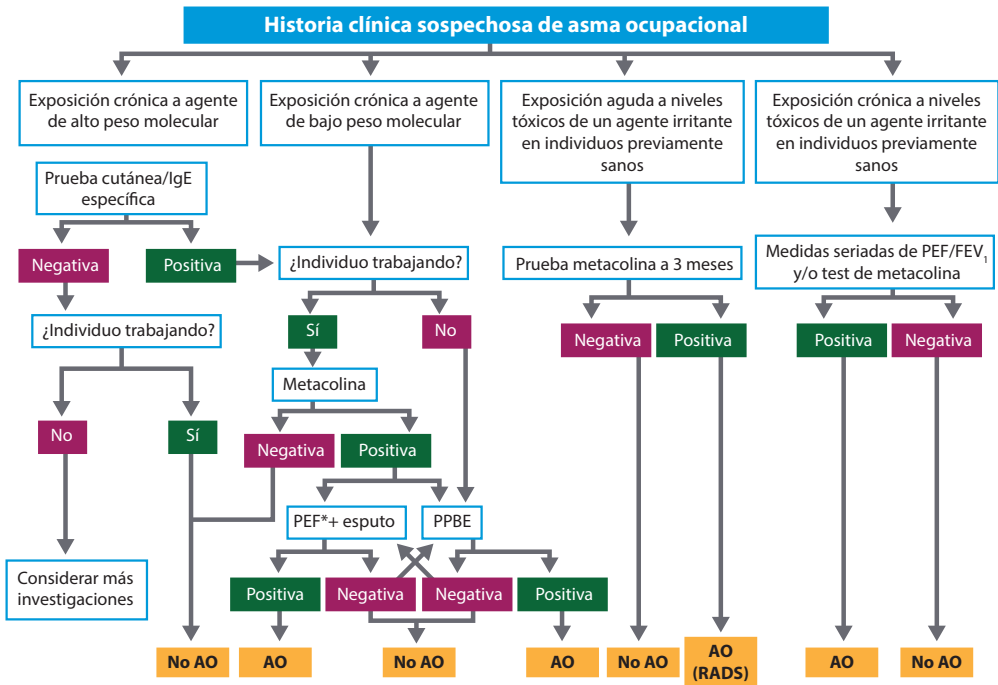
Historia clínica sospechosa de asma ocupacional

Exposición crónica a agente de alto peso molecular

Exposición crónica a agente de bajo peso molecular

Exposición aguda a niveles tóxicos de un agente irritante en individuos previamente sanos

Exposición crónica a niveles tóxicos de un agente irritante en individuos previamente sanos

Prueba cutánea/IgE específica

Negativa

Positiva

¿Individuo trabajando?

Prueba metacolina a 3 meses

Medidas seriadas de PEF/FEV$_1$ y/o test de metacolina

¿Individuo trabajando?

Sí

No

Negativa

Positiva

Positiva

Negativa

Metacolina

No

Sí

Negativa

Positiva

PEF*+ esputo

PPBE

Considerar más investigaciones

Positiva

Negativa

Negativa

Positiva

No AO

AO

No AO

AO

No AO

AO (RADS)

AO

No AO